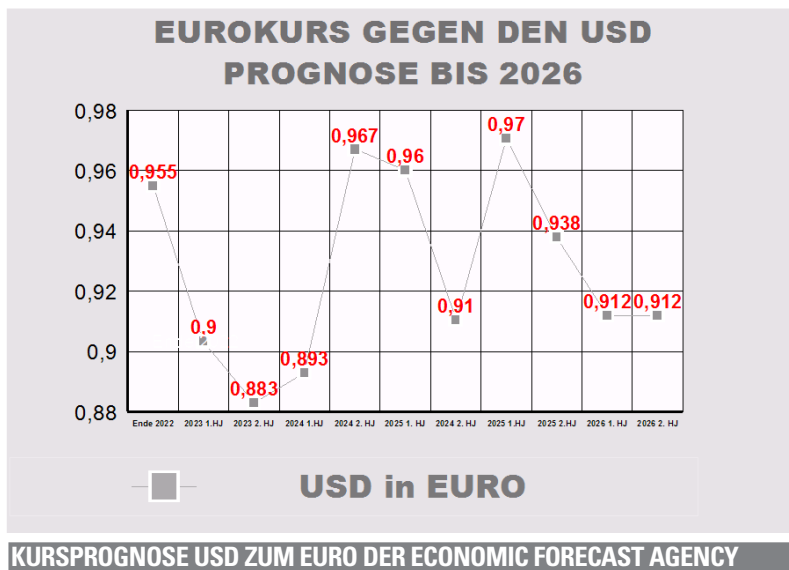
EUROKURS GEGEN DEN USD
PROGNOSE BIS 2026

0,98
0,96
0,94
0,92
0,9
0,88

0,955
0,9
0,883
0,893
0,967
0,96
0,91
0,97
0,938
0,912
0,912

Ende 2022
2023 1.HJ
2023 2. HJ
2024 1.HJ
2024 2. HJ
2025 1. HJ
2024 2. HJ
2025 1.HJ
2025 2.HJ
2026 1. HJ
2026 2. HJ

USD in EURO

KURSPROGNOSE USD ZUM EURO DER ECONOMIC FORECAST AGENCY